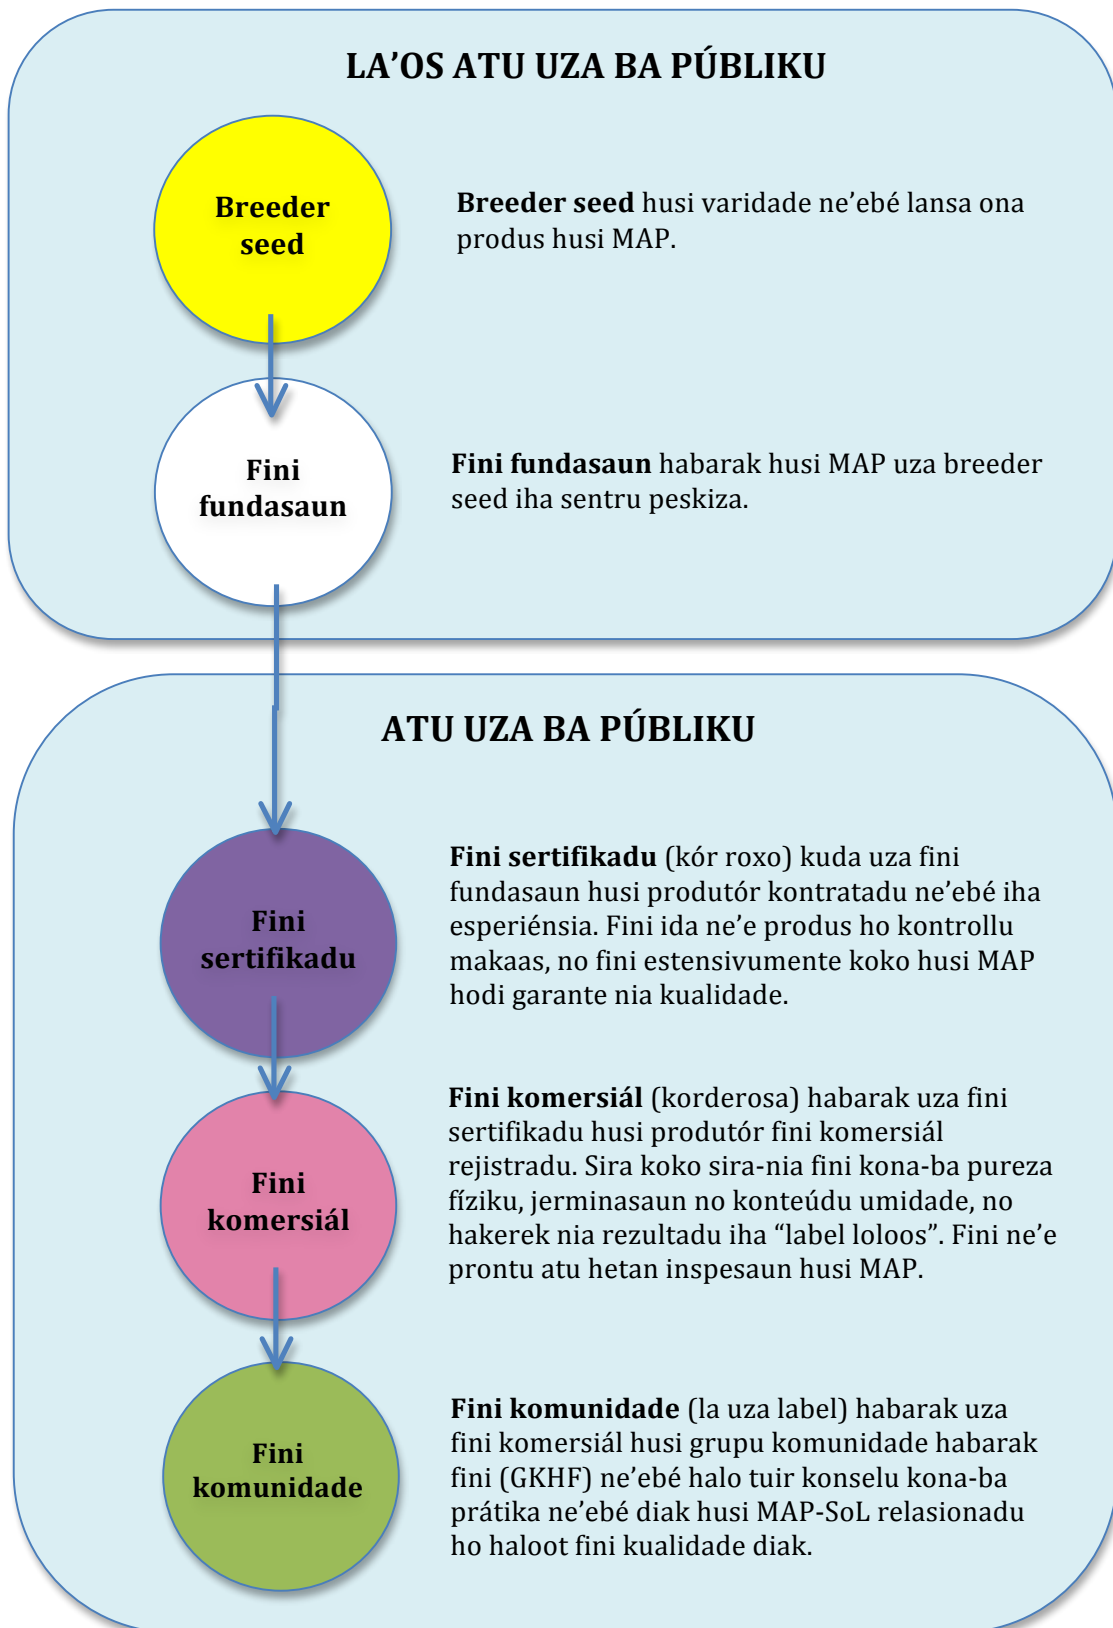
LA'OS ATU UZA BA PÚBLIKU

Breeder seed

**Breeder seed** husi varidade ne'ebé lansa ona produs husi MAP.

Fini fundasaun

**Fini fundasaun** habarak husi MAP uza breeder seed iha sentru peskiza.

ATU UZA BA PÚBLIKU

Fini sertifikadu

**Fini sertifikadu** (kór roxo) kuda uza fini fundasaun husi produtór kontratadu ne'ebé iha esperiénsia. Fini ida ne'e produs ho kontrollu makaas, no fini estensivumente koko husi MAP hodi garante nia kualidade.

Fini komersiál

**Fini komersiál** (korderosa) habarak uza fini sertifikadu husi produtór fini komersiál rejistradu. Sira koko sira-nia fini kona-ba pureza fíziku, jerminasaun no konteúdu umidade, no hakerek nia rezultadu iha "label loloos". Fini ne'e prontu atu hetan inspesaun husi MAP.

Fini komunidade

**Fini komunidade** (la uza label) habarak uza fini komersiál husi grupu komunidade habarak fini (GKHF) ne'ebé halo tuir konselu kona-ba prátika ne'ebé diak husi MAP-SoL relasionadu ho haloot fini kualidade diak.